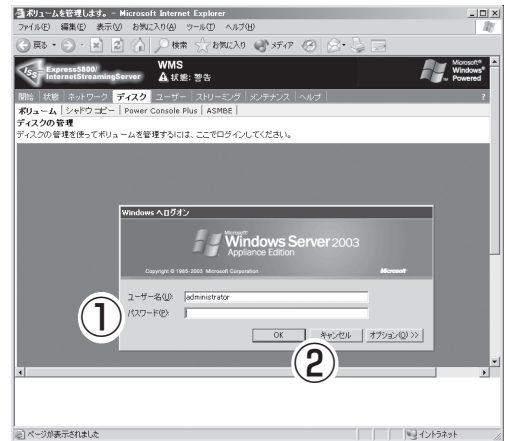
ボリュームを管理します。 - Microsoft Internet Explorer

ファイル(F) 編集(E) 表示(V) お気に入り(A) ツール(T) ヘルプ(H)

戻る 検索 お気に入り メディア

Express5800/ InternetStreamingServer

WMS
状態: 警告

Microsoft Windows Powered

開始 | 状態 | ネットワーク | ディスク | ユーザー | ストリーミング | メンテナンス | ヘルプ

ボリューム | シャドウ コピー | Power Console Plus | ASMBE

ディスクの管理
ディスクの管理を使ってボリュームを管理するには、ここでログインしてください。

Windows へログオン

Microsoft Windows Server 2003 Appliance Edition

Copyright © 1985-2003 Microsoft Corporation

Microsoft

①

ユーザー名(U): administrator
パスワード(P):

OK キャンセル オプション(O) >>

②

ページが表示されました

イントラネット